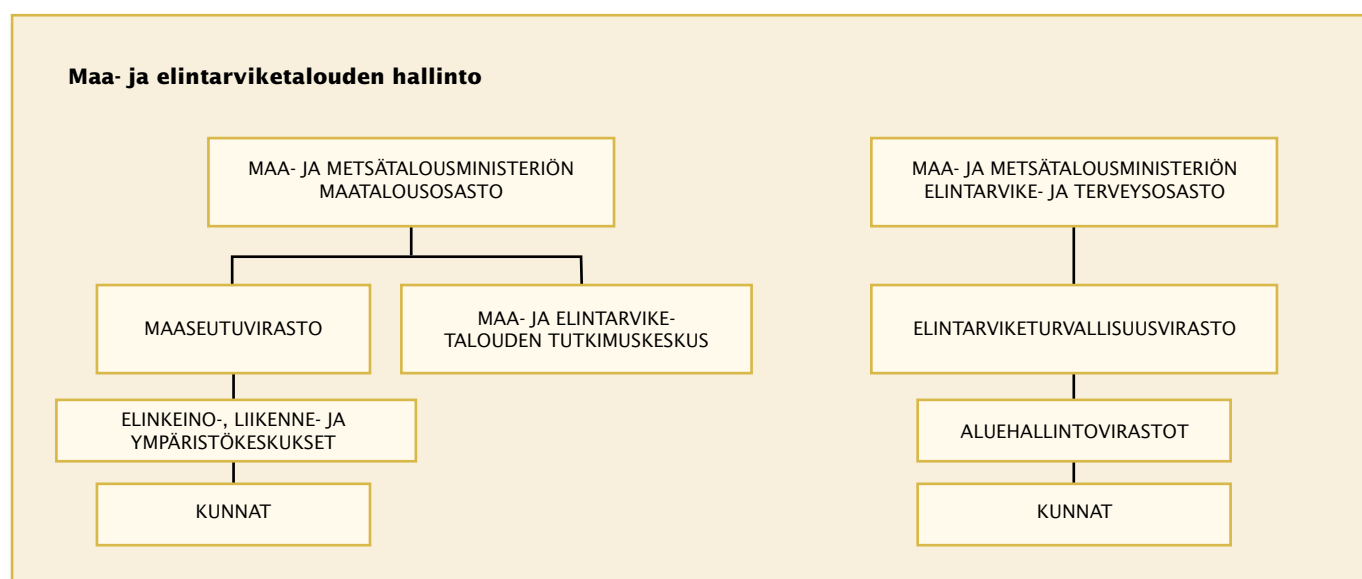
**Maa- ja elintarviketalouden hallinto**

MAA- JA METSÄTALOUSMINISTERIÖN MAATALOUSOSASTO

MAASEUTUVIRASTO

MAA- JA ELINTARVIKETALOUDEN TUTKIMUSKESKUS

ELINKEINO-, LIIKENNE- JA YMPÄRISTÖKESKUKSET

KUNNAT

MAA- JA METSÄTALOUSMINISTERIÖN ELINTARVIKE- JA TERVEYSOSASTO

ELINTARVIKETURVALLISUUSVIRASTO

ALUEHALLINTOVIRASTOT

KUNNAT